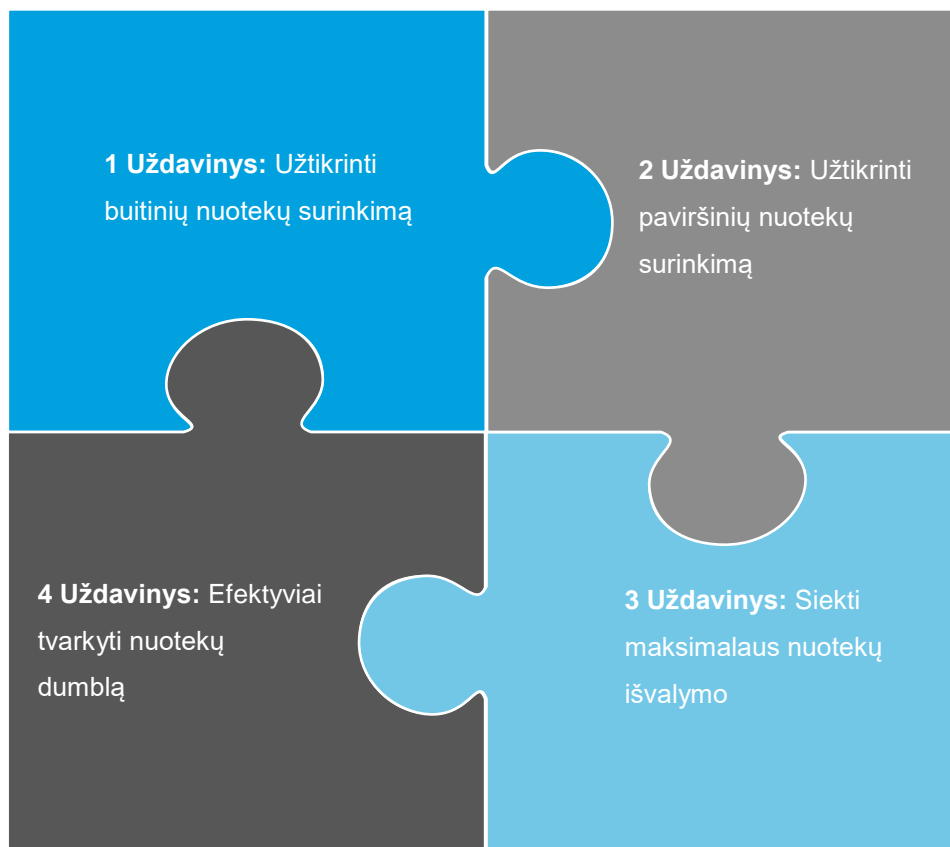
**1 Uždavinys:** Užtikrinti buitinių nuotekų surinkimą

**2 Uždavinys:** Užtikrinti paviršinių nuotekų surinkimą

**3 Uždavinys:** Siekti maksimalaus nuotekų išvalymo

**4 Uždavinys:** Efektyviai tvarkyti nuotekų dumblą